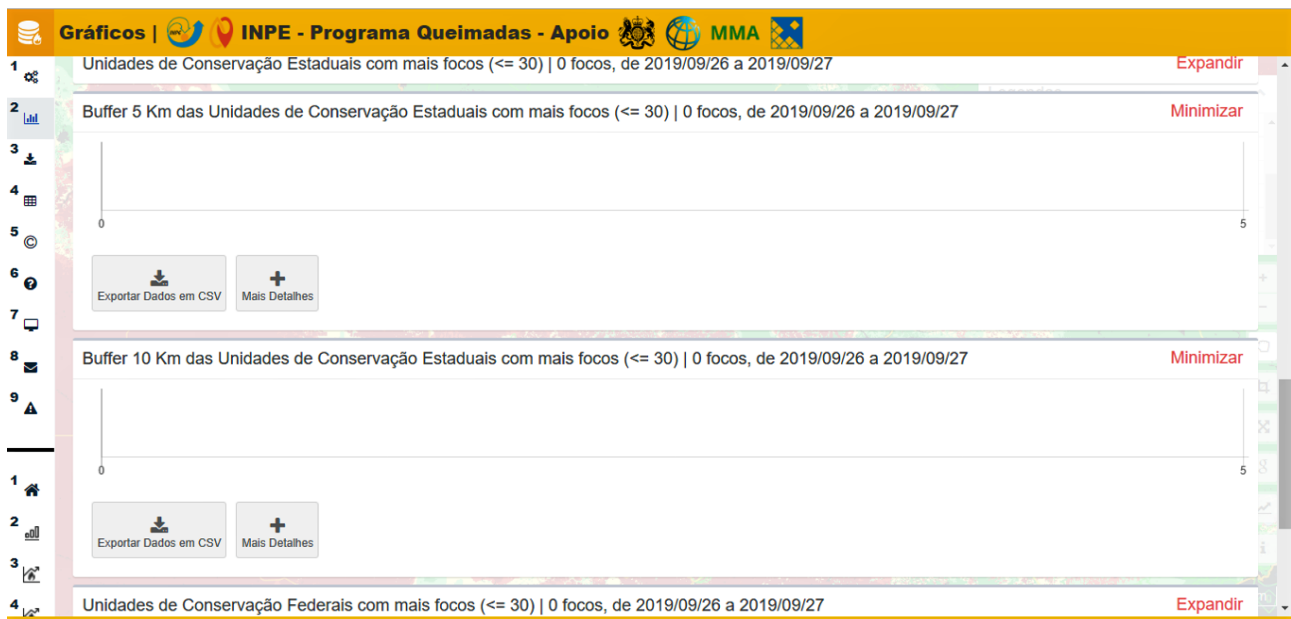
Gráficos | INPE - Programa Queimadas - Apoio MMA

1
2
3
4
5
6
7
8
9

1
2
3
4

Unidades de Conservação Estaduais com mais focos (<= 30) | 0 focos, de 2019/09/26 a 2019/09/27
Expandir

Buffer 5 Km das Unidades de Conservação Estaduais com mais focos (<= 30) | 0 focos, de 2019/09/26 a 2019/09/27
Minimizar

0
5

Exportar Dados em CSV
Mais Detalhes

Buffer 10 Km das Unidades de Conservação Estaduais com mais focos (<= 30) | 0 focos, de 2019/09/26 a 2019/09/27
Minimizar

0
5

Exportar Dados em CSV
Mais Detalhes

Unidades de Conservação Federais com mais focos (<= 30) | 0 focos, de 2019/09/26 a 2019/09/27
Expandir